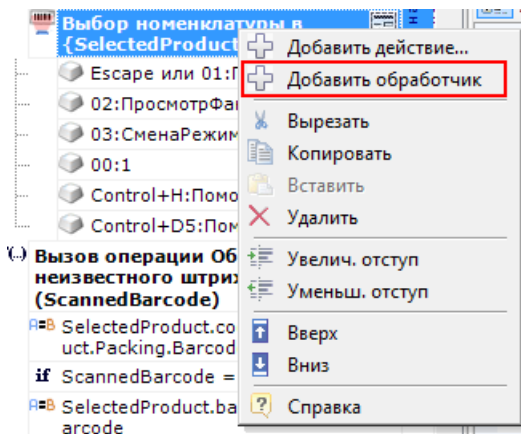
Выбор номенклатуры в {SelectedProduct

Escape или 01:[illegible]

02:ПросмотрФа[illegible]

03:СменаРежим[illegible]

00:1

Control+H:Пом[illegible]

Control+D5:Пом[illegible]

Вызов операции Об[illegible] неизвестного штрих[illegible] (ScannedBarcode)

SelectedProduct.co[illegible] uct.Packing.Barcod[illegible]

if ScannedBarcode =

SelectedProduct.ba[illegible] arcode

Добавить действие...

Добавить обработчик

Вырезать

Копировать

Вставить

Удалить

Увелич. отступ

Уменьш. отступ

Вверх

Вниз

Справка